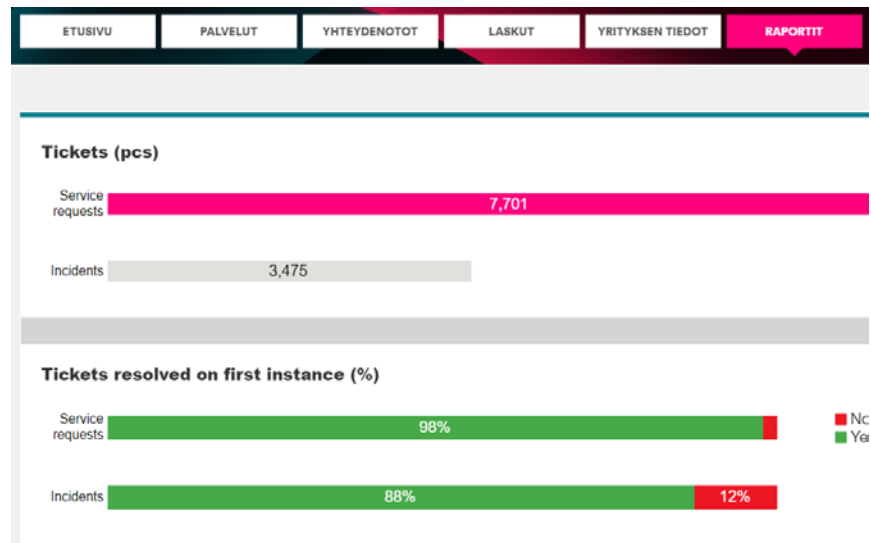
ETUSIVU PALVELUT YHTEYDENOTOT LASKUT YRITYKSEN TIEDOT RAPORTIT

Tickets (pcs)

Service requests 7,701

Incidents 3,475

Tickets resolved on first instance (%)

Service requests 98%

Incidents 88% 12%

No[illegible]
Ye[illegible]